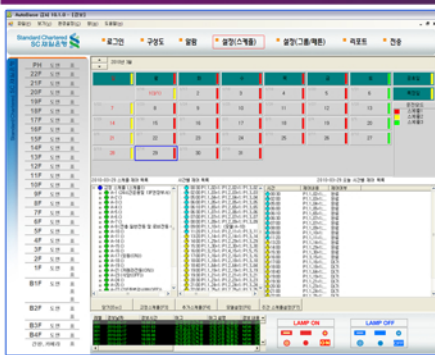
Standard Chartered SC제일은행

로그인 · 구성도 · 알람 · 설정(스케쥴) · 설정(그룹/패턴) · 리포트 · 전송

PH
22F
21F
20F
19F
18F
17F
16F
15F
14F
13F
12F
11F
10F
9F
8F
7F
6F
5F
4F
3F
2F
1F
B1F
B2F
B3F
B4F

2010년 3월

1
2
3
4
5
6
7
8
9
10
11
12
13
14
15
16
17
18
19
20
21
22
23
24
25
26
27
28
29
30
31

LAMP ON
LAMP OFF